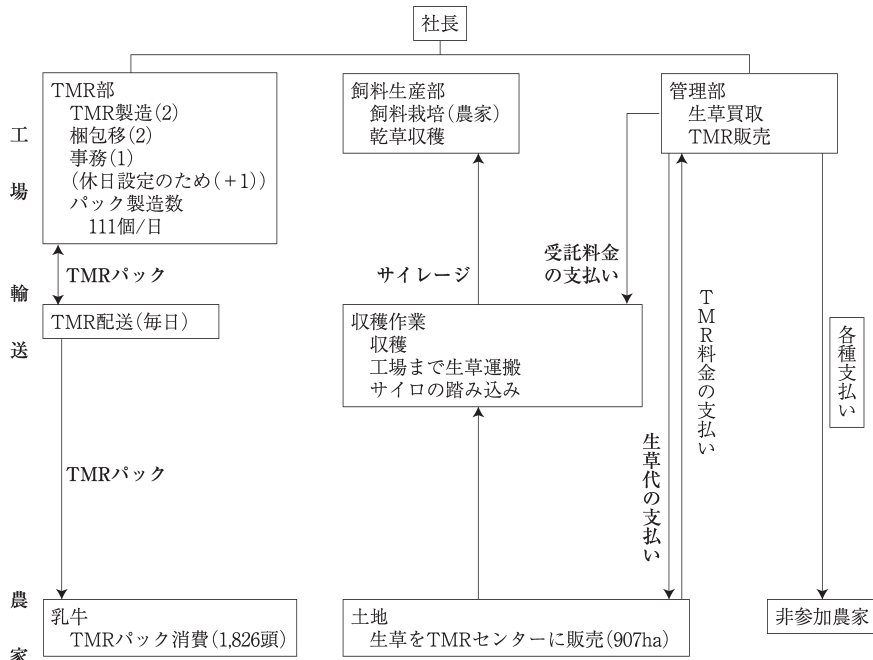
社長

工
場

輸
送

農
家

TMR部
TMR製造(2)
梱包移(2)
事務(1)
(休日設定のため(+1))
パック製造数
111個/日

飼料生産部
飼料栽培(農家)
乾草収穫

管理部
生草買取
TMR販売

TMRパック

サイレージ

受託料金
の支払い

TMR料金の支払い

TMR配送(毎日)

収穫作業
収穫
工場まで生草運搬
サイロの踏み込み

各種支払い

TMRパック

生草代の支払い

乳牛
TMRパック消費(1,826頭)

土地
生草をTMRセンターに販売(907ha)

非参加農家